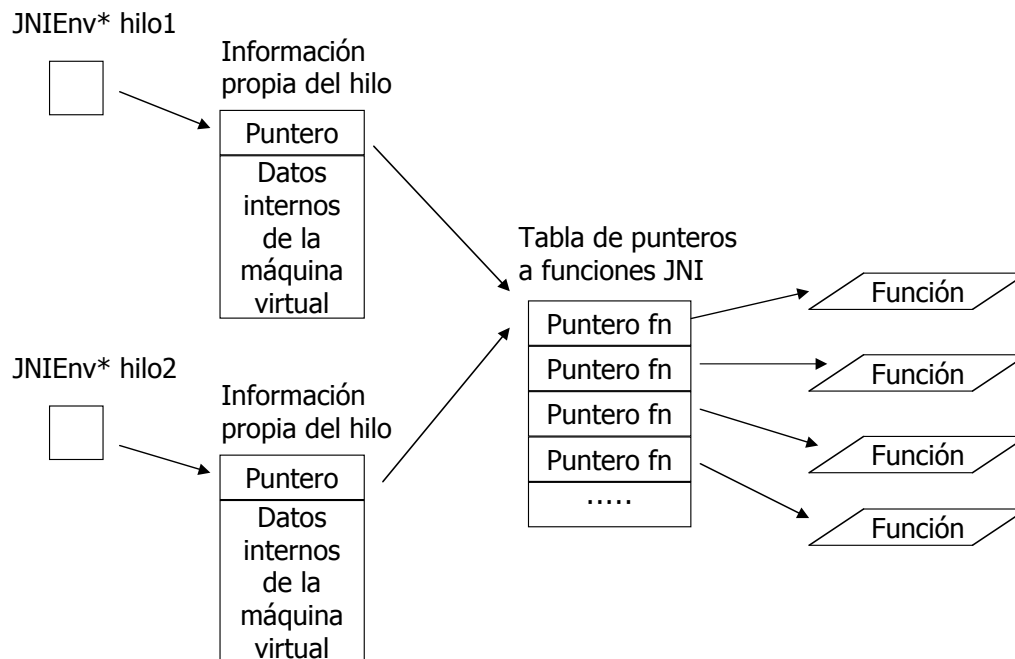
JNIEnv* hilo1

Información propia del hilo

Puntero

Datos internos de la máquina virtual

Tabla de punteros a funciones JNI

Puntero fn

Puntero fn

Puntero fn

Puntero fn

.....

Función

Función

Función

Función

JNIEnv* hilo2

Información propia del hilo

Puntero

Datos internos de la máquina virtual